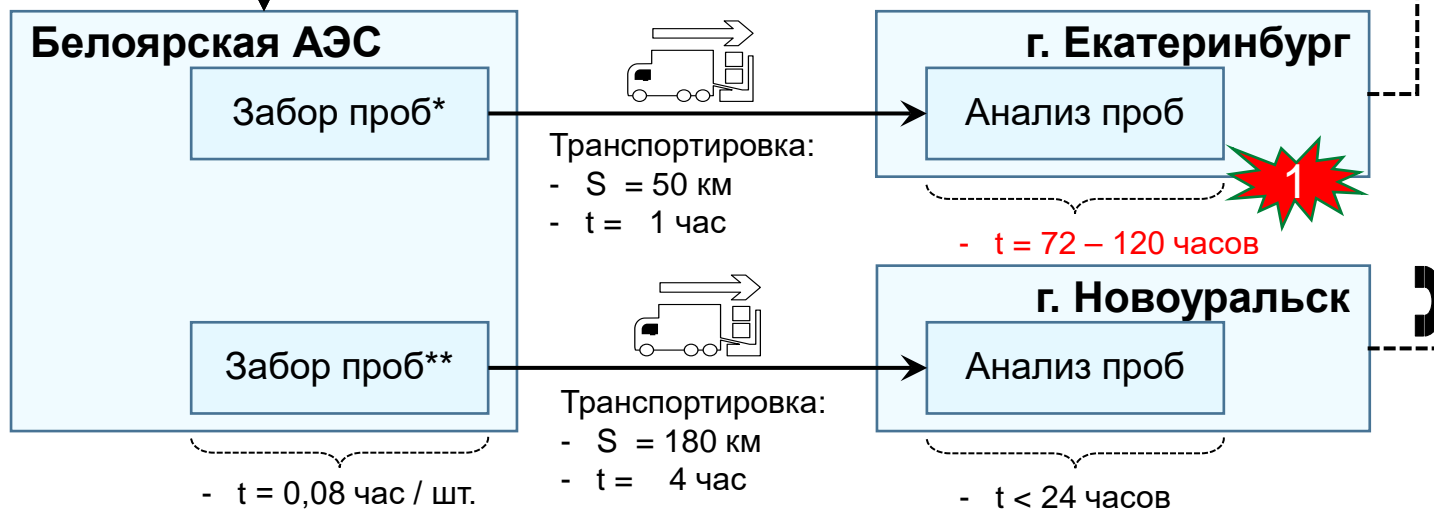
Белоярская АЭС

Забор проб*

Забор проб**

- t = 0,08 час / шт.

Транспортировка:
- S = 50 км
- t = 1 час

Транспортировка:
- S = 180 км
- t = 4 час

г. Екатеринбург

Анализ проб

1

- t = 72 – 120 часов

г. Новоуральск

Анализ проб

- t < 24 часов